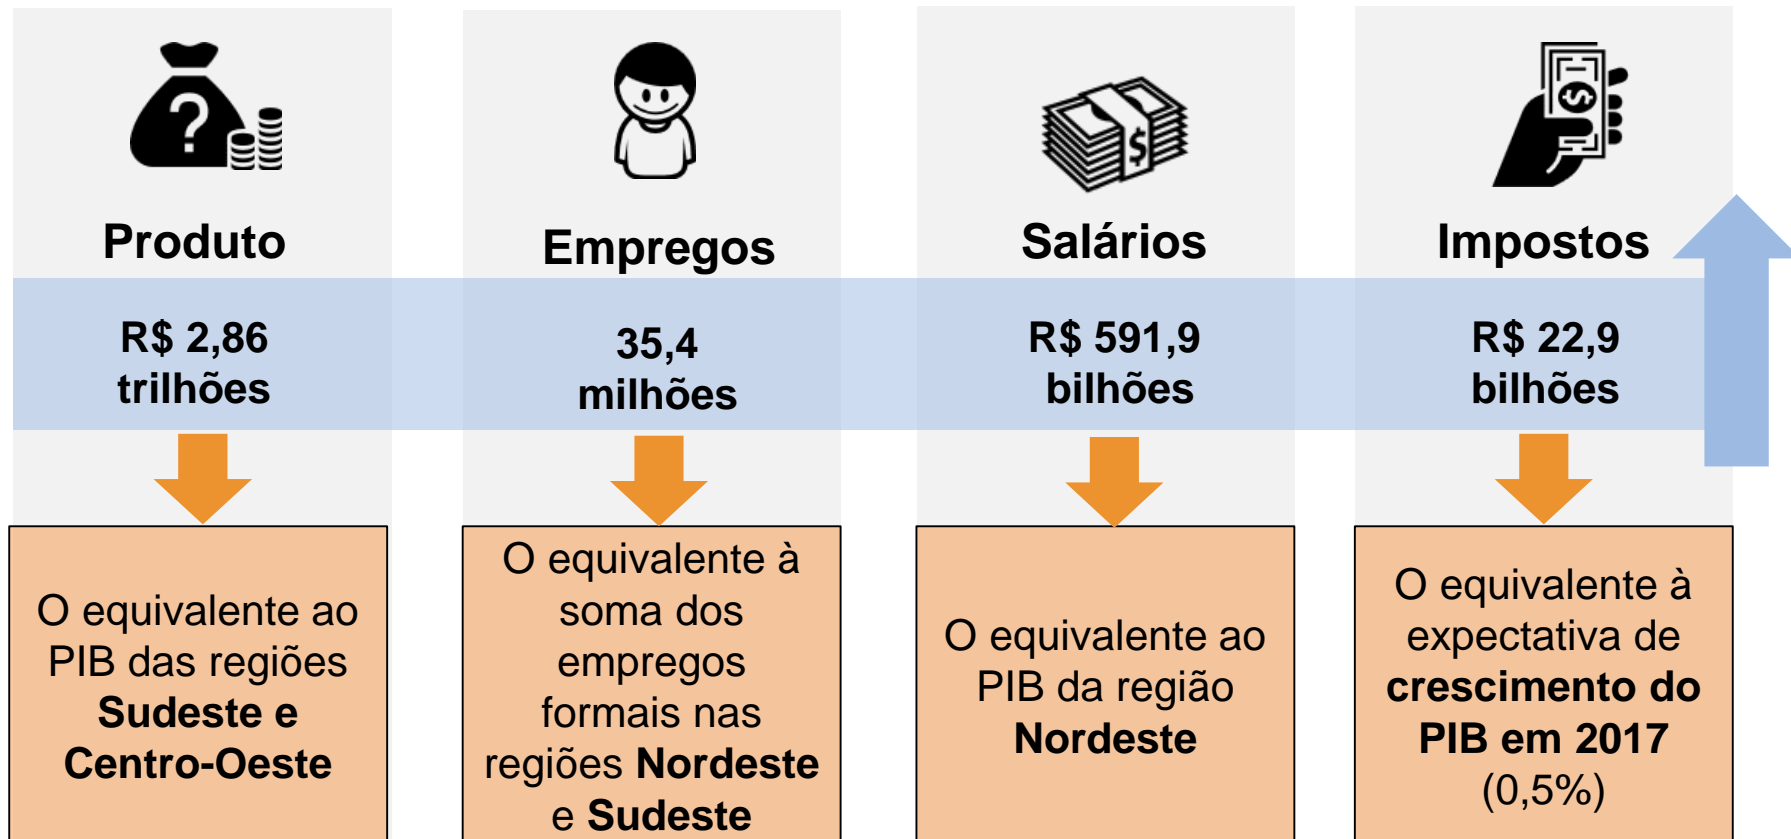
Produto

R$ 2,86 trilhões

O equivalente ao PIB das regiões **Sudeste e Centro-Oeste**

Empregos

35,4 milhões

O equivalente à soma dos empregos formais nas regiões **Nordeste** e **Sudeste**

Salários

R$ 591,9 bilhões

O equivalente ao PIB da região **Nordeste**

Impostos

R$ 22,9 bilhões

O equivalente à expectativa de **crescimento do PIB em 2017** (0,5%)